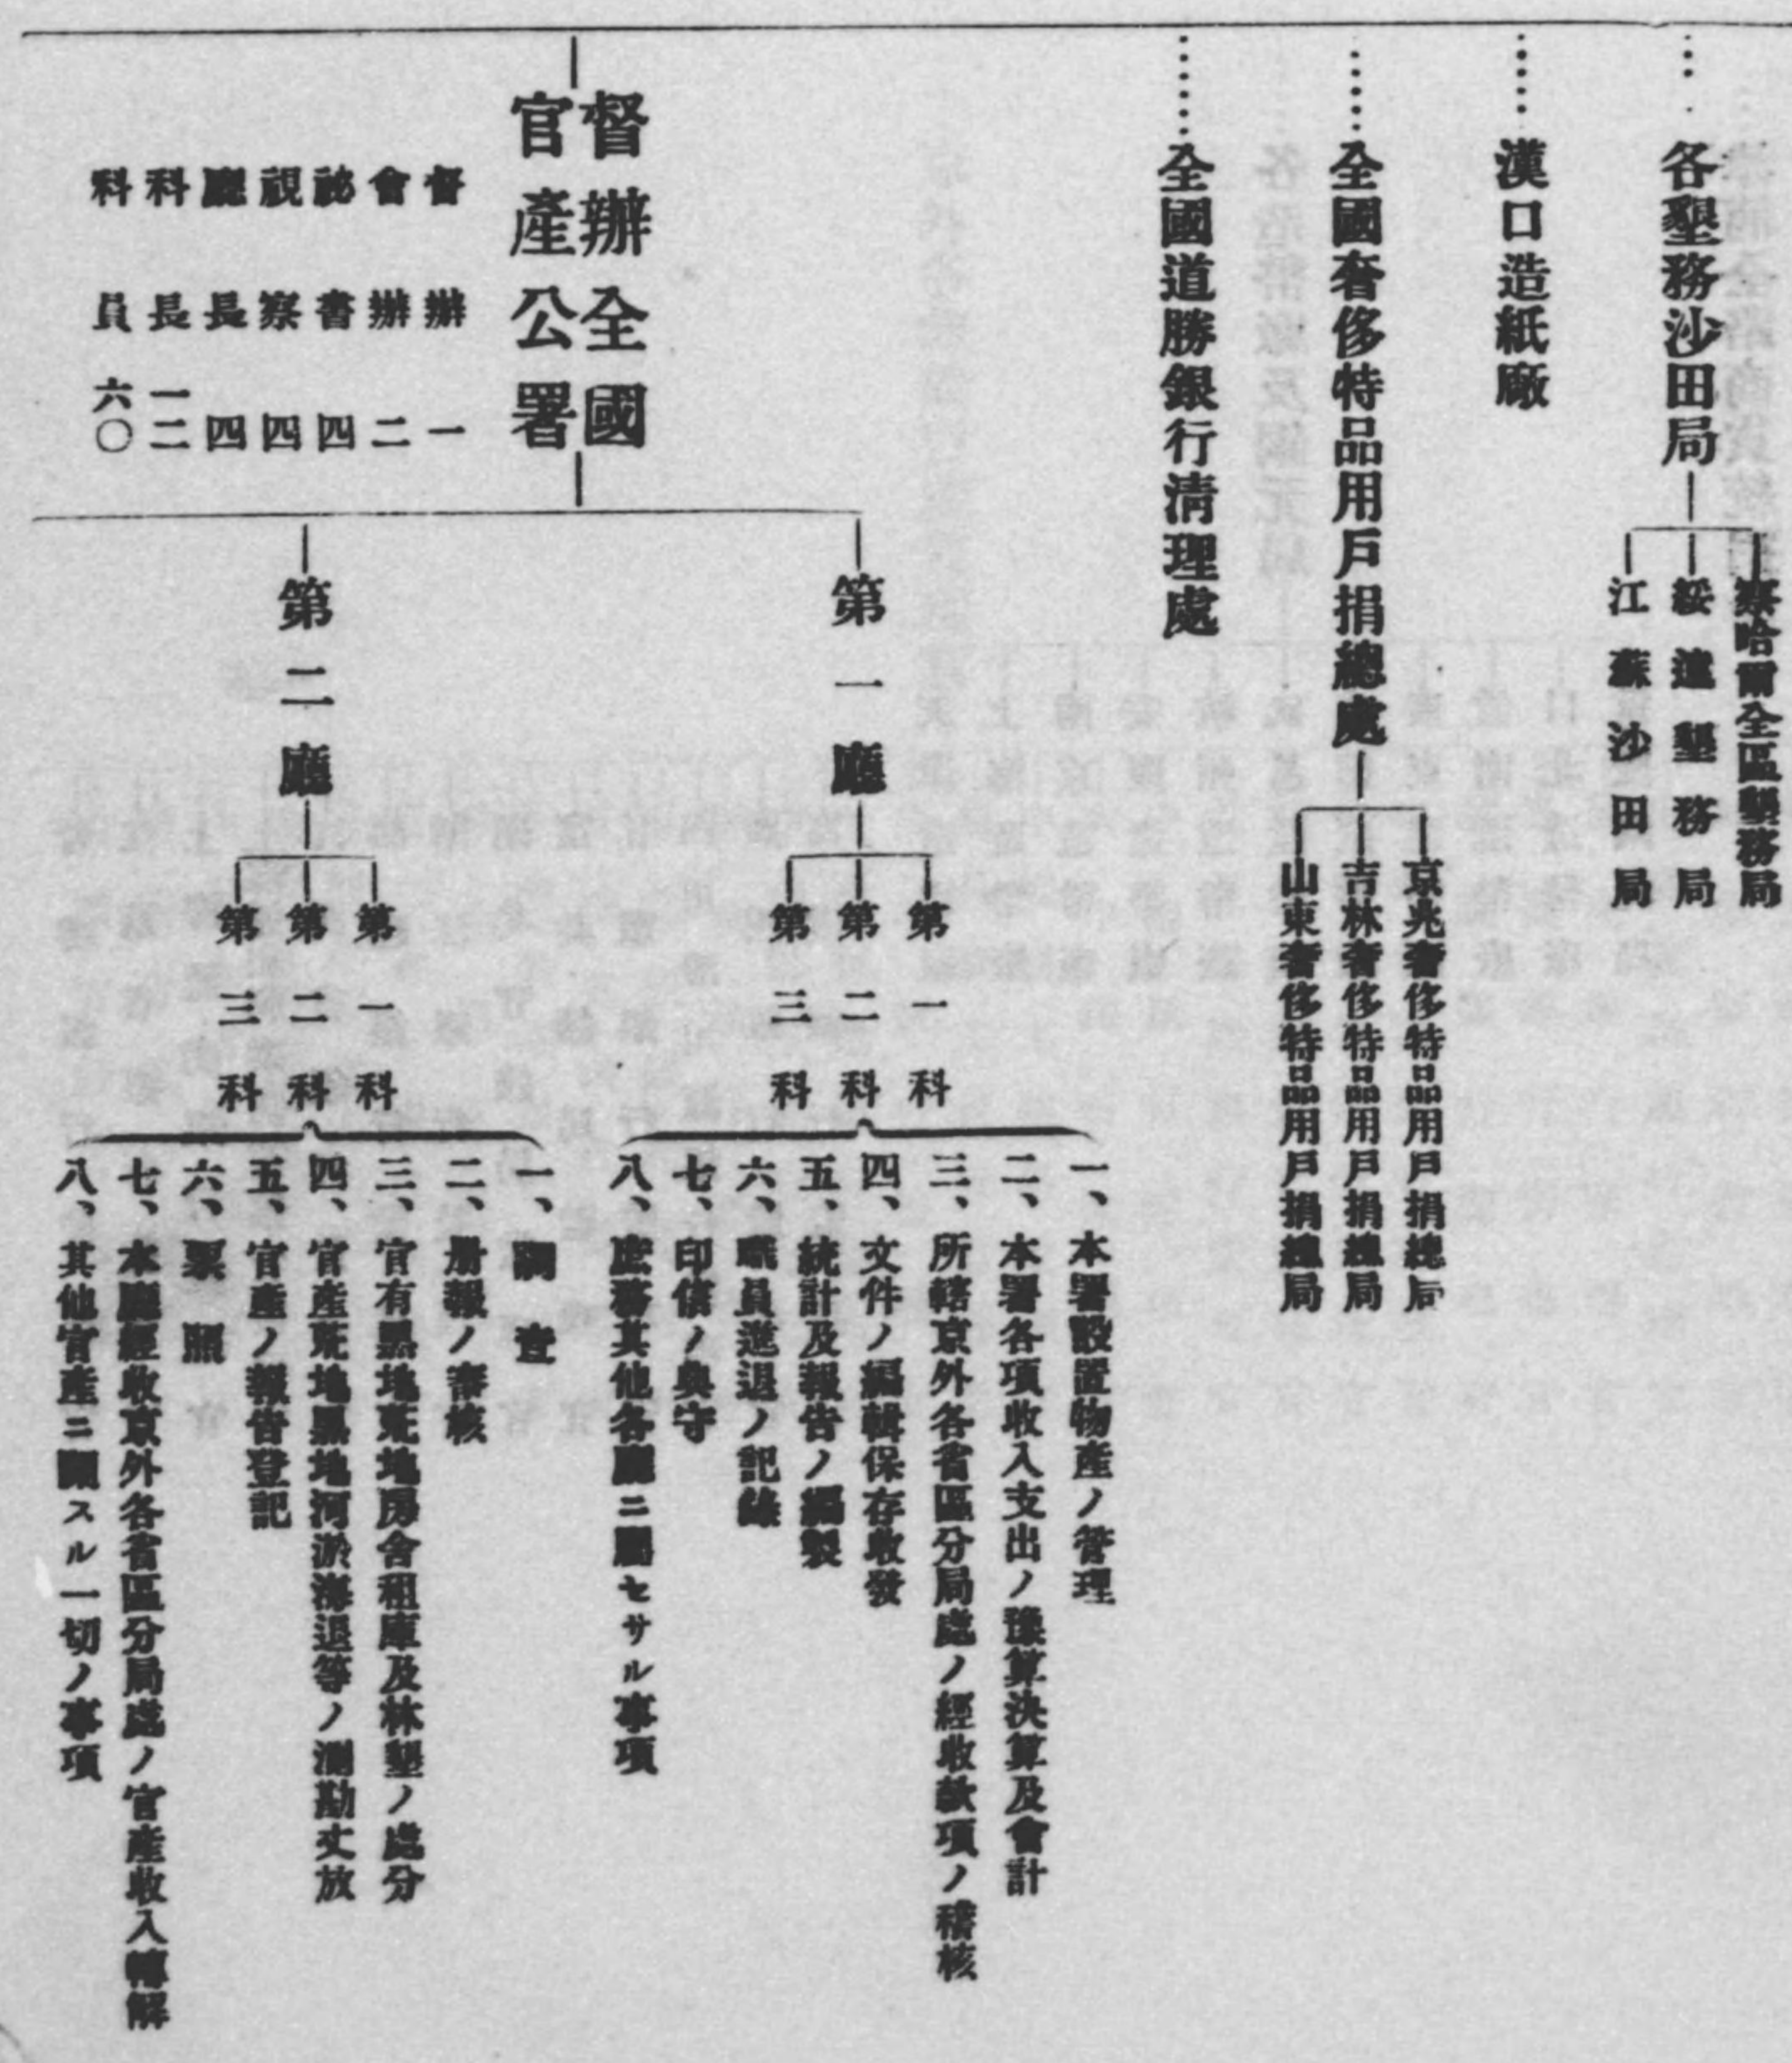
各墾務沙田局
察哈爾全區墾務局
綏遠墾務局
江蘇沙田局

漢口造紙廠

全國奢侈特品用戶捐總處
京兆奢侈特品用戶捐總局
吉林奢侈特品用戶捐總局
山東奢侈特品用戶捐總局

全國道勝銀行清理處

督辦全國官產公署

督辦　一
會辦　二
諮書　四
視察　四
廳長　四
科長　一二
科員　六〇

第一廳
第一科
第二科
第三科
一、本署設置物產ノ管理
二、本署各項收入支出ノ豫算決算及會計
三、所轄京外各省區分局處ノ經收款項ノ稽核
四、文件ノ編輯保存收發
五、統計及報告ノ編製
六、職員進退ノ記錄
七、印信ノ典守
八、廳務其他各廳ニ屬セサル事項

第二廳
第一科
第二科
第三科
一、調査
二、册報ノ審核
三、官有縣地荒地房舍租庫及林墾ノ處分
四、官產荒地縣地河淤灘退等ノ測勘丈放
五、官產ノ報告登記
六、畧照
七、本廳經收京外各省區分局處ノ官產收入轉解
八、其他官產ニ關スル一切ノ事項